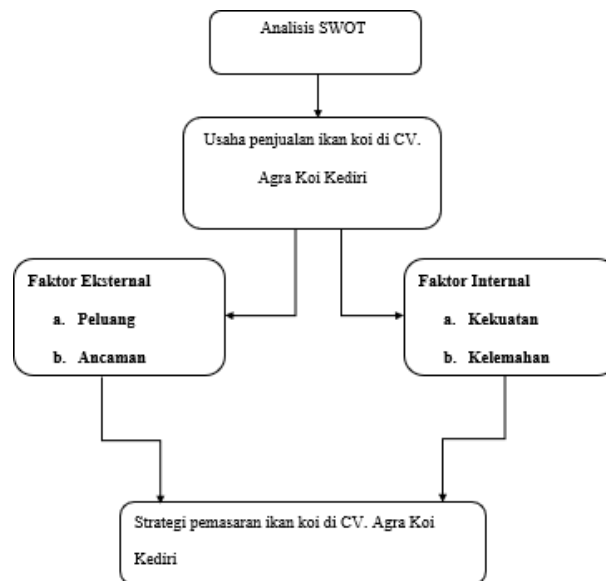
Analisis SWOT

Usaha penjualan ikan koi di CV. Agra Koi Kediri

**Faktor Eksternal**
a. **Peluang**
b. **Ancaman**

**Faktor Internal**
a. **Kekuatan**
b. **Kelemahan**

Strategi pemasaran ikan koi di CV. Agra Koi Kediri